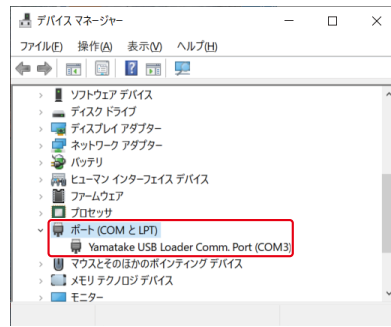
デバイス マネージャー

ファイル(F) 操作(A) 表示(V) ヘルプ(H)

ソフトウェア デバイス
ディスク ドライブ
ディスプレイ アダプター
ネットワーク アダプター
バッテリ
ヒューマン インターフェイス デバイス
ファームウェア
プロセッサ
ポート (COM と LPT)
Yamatake USB Loader Comm. Port (COM3)
マウスとそのほかのポインティング デバイス
メモリ テクノロジ デバイス
モニター